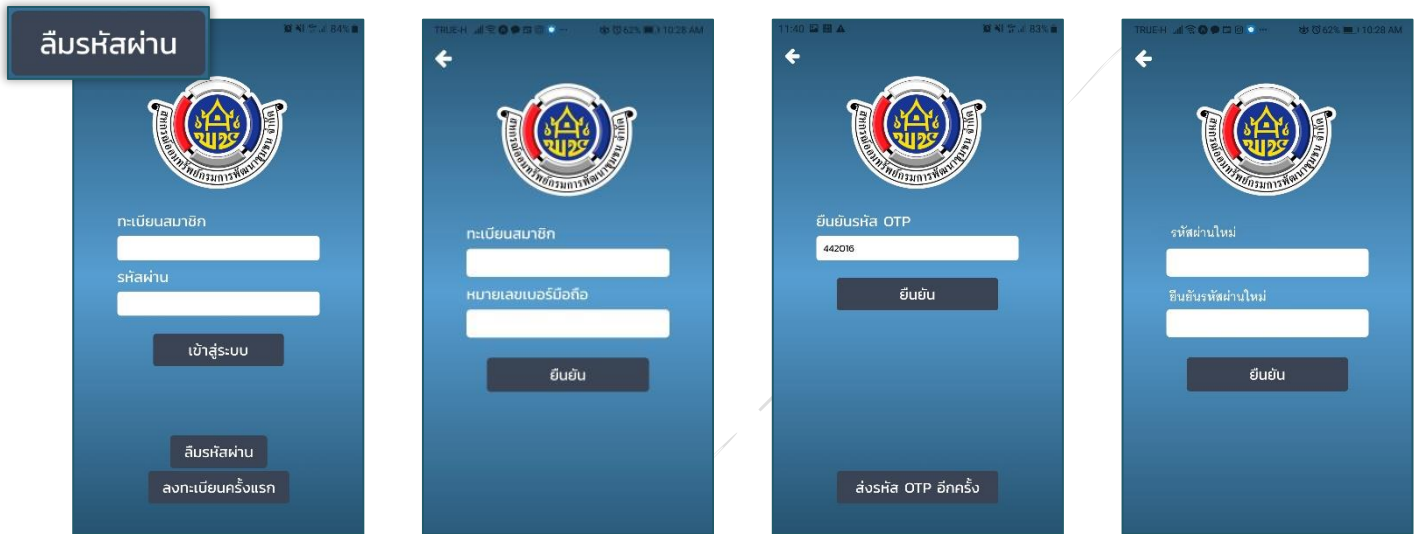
ลืมรหัสผ่าน

84%

สหกรณ์ออมทรัพย์กรมการพัฒนาชุมชน จำกัด

พช

ทะเบียนสมาชิก

รหัสผ่าน

เข้าสู่ระบบ

ลืมรหัสผ่าน

ลงทะเบียนครั้งแรก

TRUE-H 62% 10:28 AM

สหกรณ์ออมทรัพย์กรมการพัฒนาชุมชน จำกัด

พช

ทะเบียนสมาชิก

หมายเลขเบอร์มือถือ

ยืนยัน

11:40 83%

สหกรณ์ออมทรัพย์กรมการพัฒนาชุมชน จำกัด

พช

ยืนยันรหัส OTP

442016

ยืนยัน

ส่งรหัส OTP อีกครั้ง

TRUE-H 62% 10:28 AM

สหกรณ์ออมทรัพย์กรมการพัฒนาชุมชน จำกัด

พช

รหัสผ่านใหม่

ยืนยันรหัสผ่านใหม่

ยืนยัน